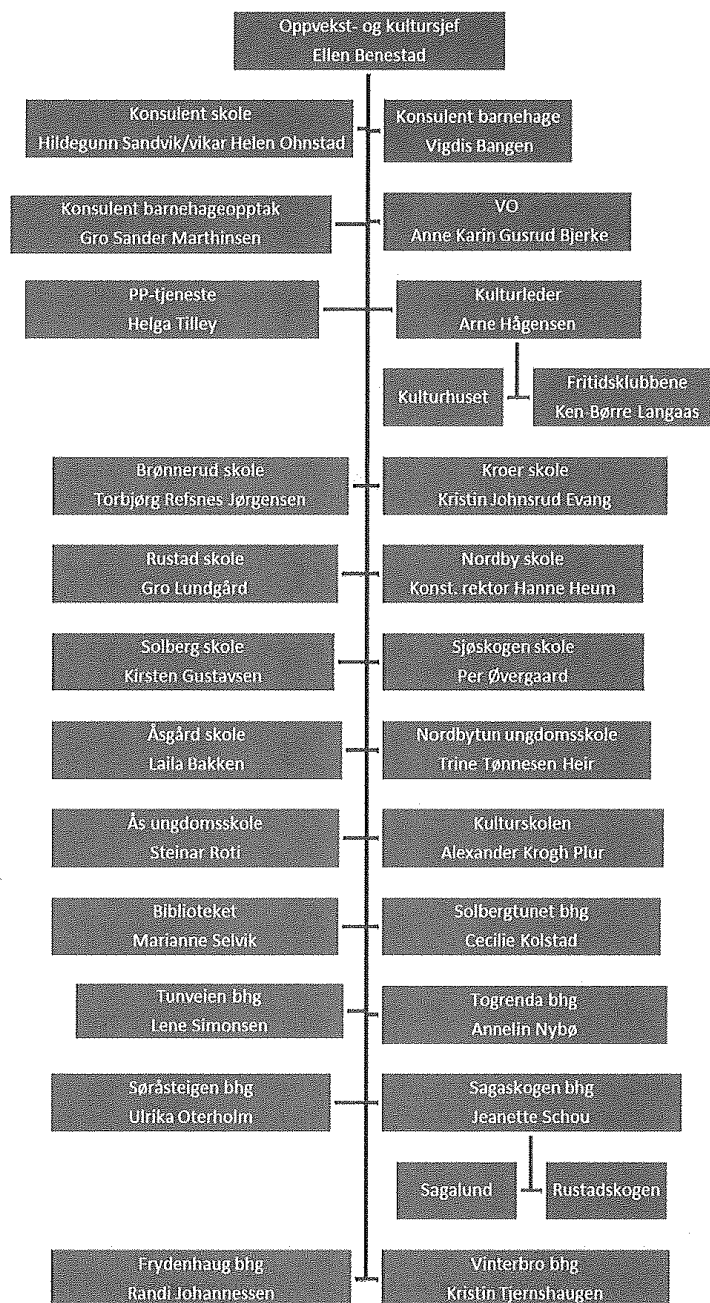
Oppvekst- og kultursjef
Ellen Benestad

Konsulent skole
Hildegunn Sandvik/vikar Helen Ohnstad

Konsulent barnehage
Vigdis Bangen

Konsulent barnehageopptak
Gro Sander Marthinsen

VO
Anne Karin Gusrud Bjerke

PP-tjeneste
Helga Tilley

Kulturleder
Arne Hågensen

Kulturhuset

Fritidsklubbene
Ken-Børre Langaas

Brønnerud skole
Torbjørg Refsnes Jørgensen

Kroer skole
Kristin Johnsrud Evang

Rustad skole
Gro Lundgård

Nordby skole
Konst. rektor Hanne Heum

Solberg skole
Kirsten Gustavsen

Sjøskogen skole
Per Øvergaard

Åsgård skole
Laila Bakken

Nordbytun ungdomsskole
Trine Tønnesen Heir

Ås ungdomsskole
Steinar Roti

Kulturskolen
Alexander Krogh Plur

Biblioteket
Marianne Selvik

Solbergtunet bhg
Cecilie Kolstad

Tunveien bhg
Lene Simonsen

Togrenda bhg
Annelin Nybø

Søråsteigen bhg
Ulrika Oterholm

Sagaskogen bhg
Jeanette Schou

Sagalund

Rustadskogen

Frydenhaug bhg
Randi Johannessen

Vinterbro bhg
Kristin Tjernshaugen